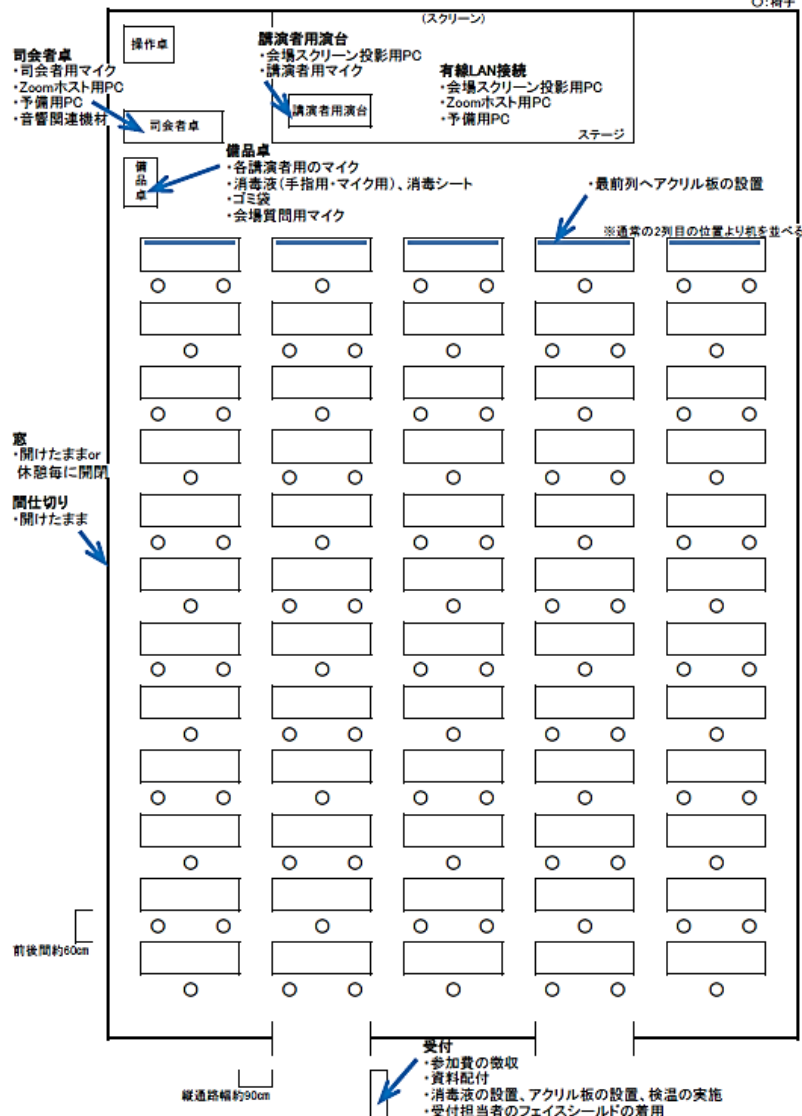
○:椅子

(スクリーン)

操作卓

講演者用演台
・会場スクリーン投影用PC
・講演者用マイク

有線LAN接続
・会場スクリーン投影用PC
・Zoomホスト用PC
・予備用PC

講演者用演台

ステージ

司会者卓
・司会者用マイク
・Zoomホスト用PC
・予備用PC
・音響関連機材

司会者卓

備品卓

備品卓
・各講演者用のマイク
・消毒液(手指用・マイク用)、消毒シート
・ゴミ袋
・会場質問用マイク

・最前列へアクリル板の設置

※通常の2列目の位置より机を並べる

窓
・開けたままor 休憩毎に開閉

間仕切り
・開けたまま

前後間約60cm

縦通路幅約90cm

受付
・参加費の徴収
・資料配付
・消毒液の設置、アクリル板の設置、検温の実施
・受付担当者のフェイスシールドの着用